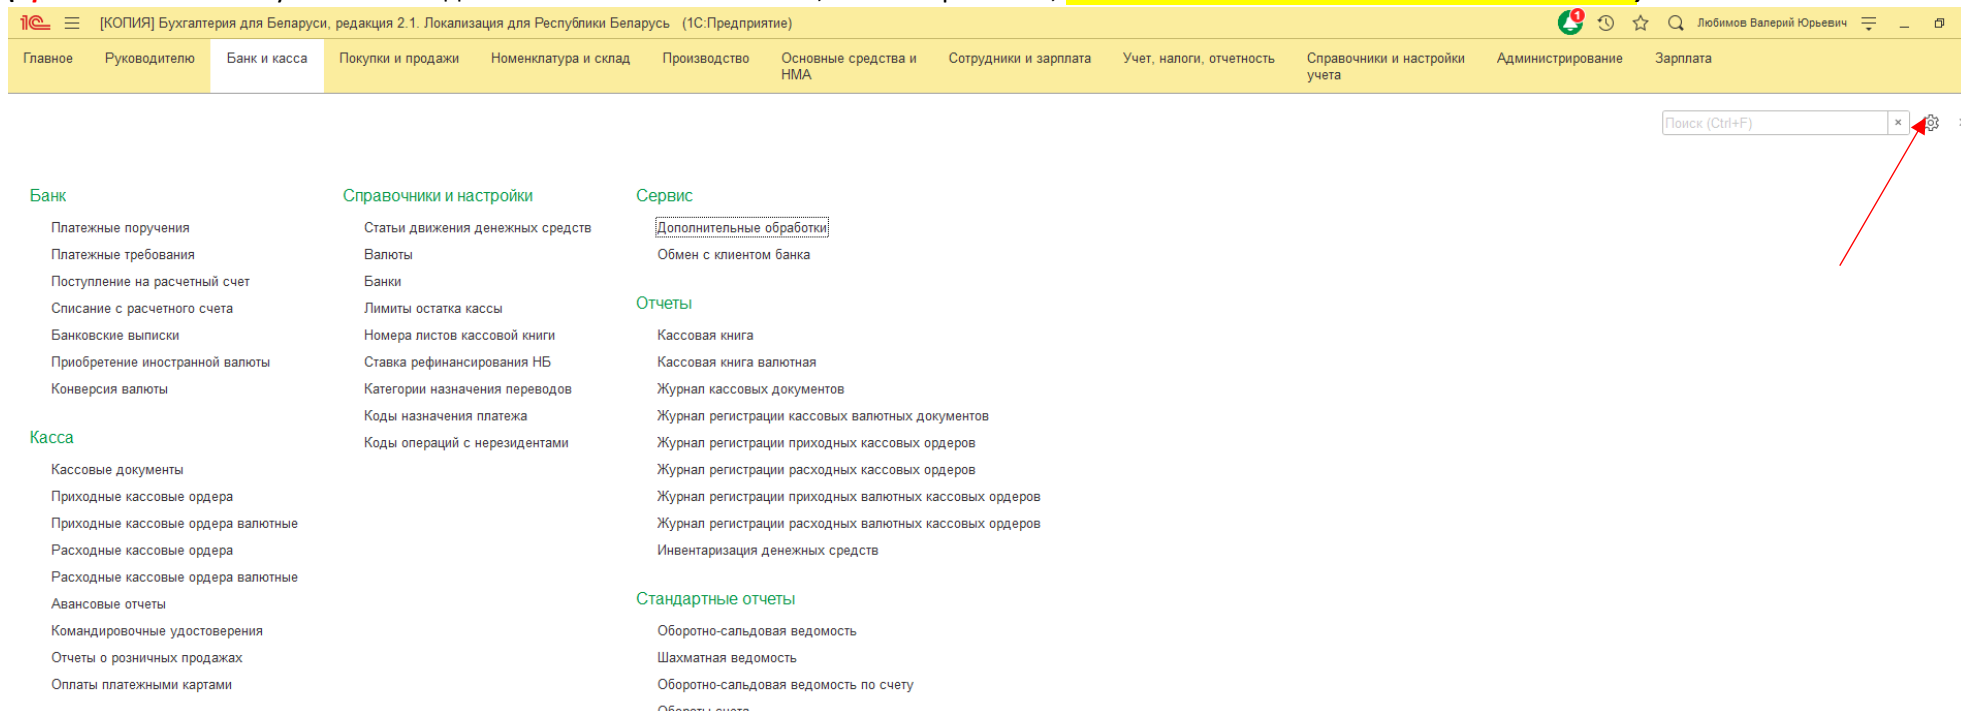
1С [КОПИЯ] Бухгалтерия для Беларуси, редакция 2.1. Локализация для Республики Беларусь (1С:Предприятие)

1

Любимов Валерий Юрьевич

Главное | Руководителю | Банк и касса | Покупки и продажи | Номенклатура и склад | Производство | Основные средства и НМА | Сотрудники и зарплата | Учет, налоги, отчетность | Справочники и настройки учета | Администрирование | Зарплата

Поиск (Ctrl+F) ×

Банк

Платежные поручения
Платежные требования
Поступление на расчетный счет
Списание с расчетного счета
Банковские выписки
Приобретение иностранной валюты
Конверсия валюты

Касса

Кассовые документы
Приходные кассовые ордера
Приходные кассовые ордера валютные
Расходные кассовые ордера
Расходные кассовые ордера валютные
Авансовые отчеты
Командировочные удостоверения
Отчеты о розничных продажах
Оплаты платежными картами

Справочники и настройки

Статьи движения денежных средств
Валюты
Банки
Лимиты остатка кассы
Номера листов кассовой книги
Ставка рефинансирования НБ
Категории назначения переводов
Коды назначения платежа
Коды операций с нерезидентами

Сервис

Дополнительные обработки
Обмен с клиентом банка

Отчеты

Кассовая книга
Кассовая книга валютная
Журнал кассовых документов
Журнал регистрации кассовых валютных документов
Журнал регистрации приходных кассовых ордеров
Журнал регистрации расходных кассовых ордеров
Журнал регистрации приходных валютных кассовых ордеров
Журнал регистрации расходных валютных кассовых ордеров
Инвентаризация денежных средств

Стандартные отчеты

Оборотно-сальдовая ведомость
Шахматная ведомость
Оборотно-сальдовая ведомость по счету
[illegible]